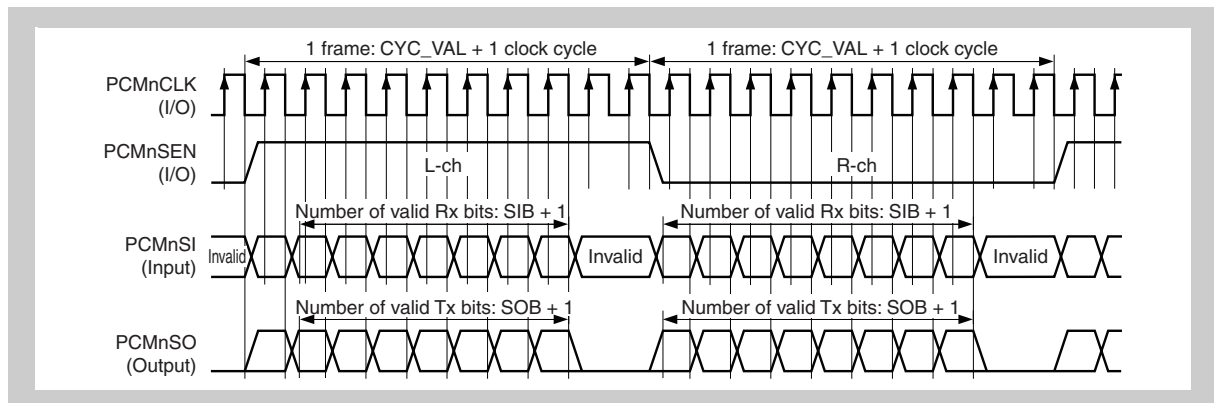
1 frame: CYC_VAL + 1 clock cycle
1 frame: CYC_VAL + 1 clock cycle

PCMnCLK
(I/O)

PCMnSEN
(I/O)

L-ch
R-ch

Number of valid Rx bits: SIB + 1
Number of valid Rx bits: SIB + 1

PCMnSI
(Input)

Invalid
Invalid
Invalid

Number of valid Tx bits: SOB + 1
Number of valid Tx bits: SOB + 1

PCMnSO
(Output)